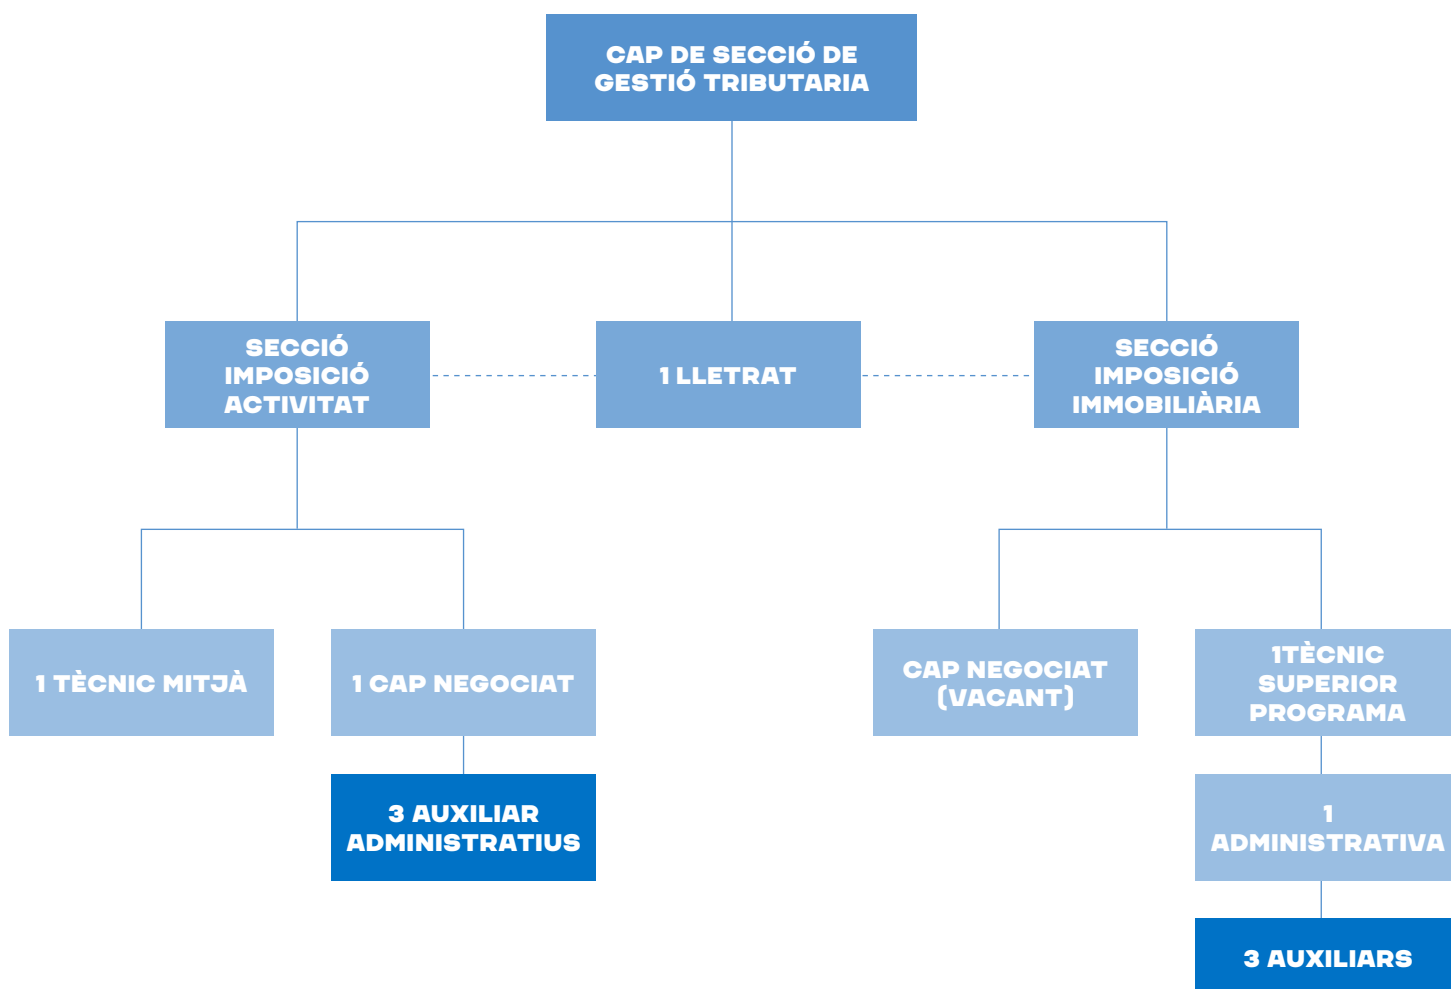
CAP DE SECCIÓ DE GESTIÓ TRIBUTARIA

SECCIÓ IMPOSICIÓ ACTIVITAT

1 LLETRAT

SECCIÓ IMPOSICIÓ IMMOBILIÀRIA

1 TÈCNIC MITJÀ

1 CAP NEGOCIAT

3 AUXILIAR ADMINISTRATIUS

CAP NEGOCIAT (VACANT)

1TÈCNIC SUPERIOR PROGRAMA

1 ADMINISTRATIVA

3 AUXILIARS